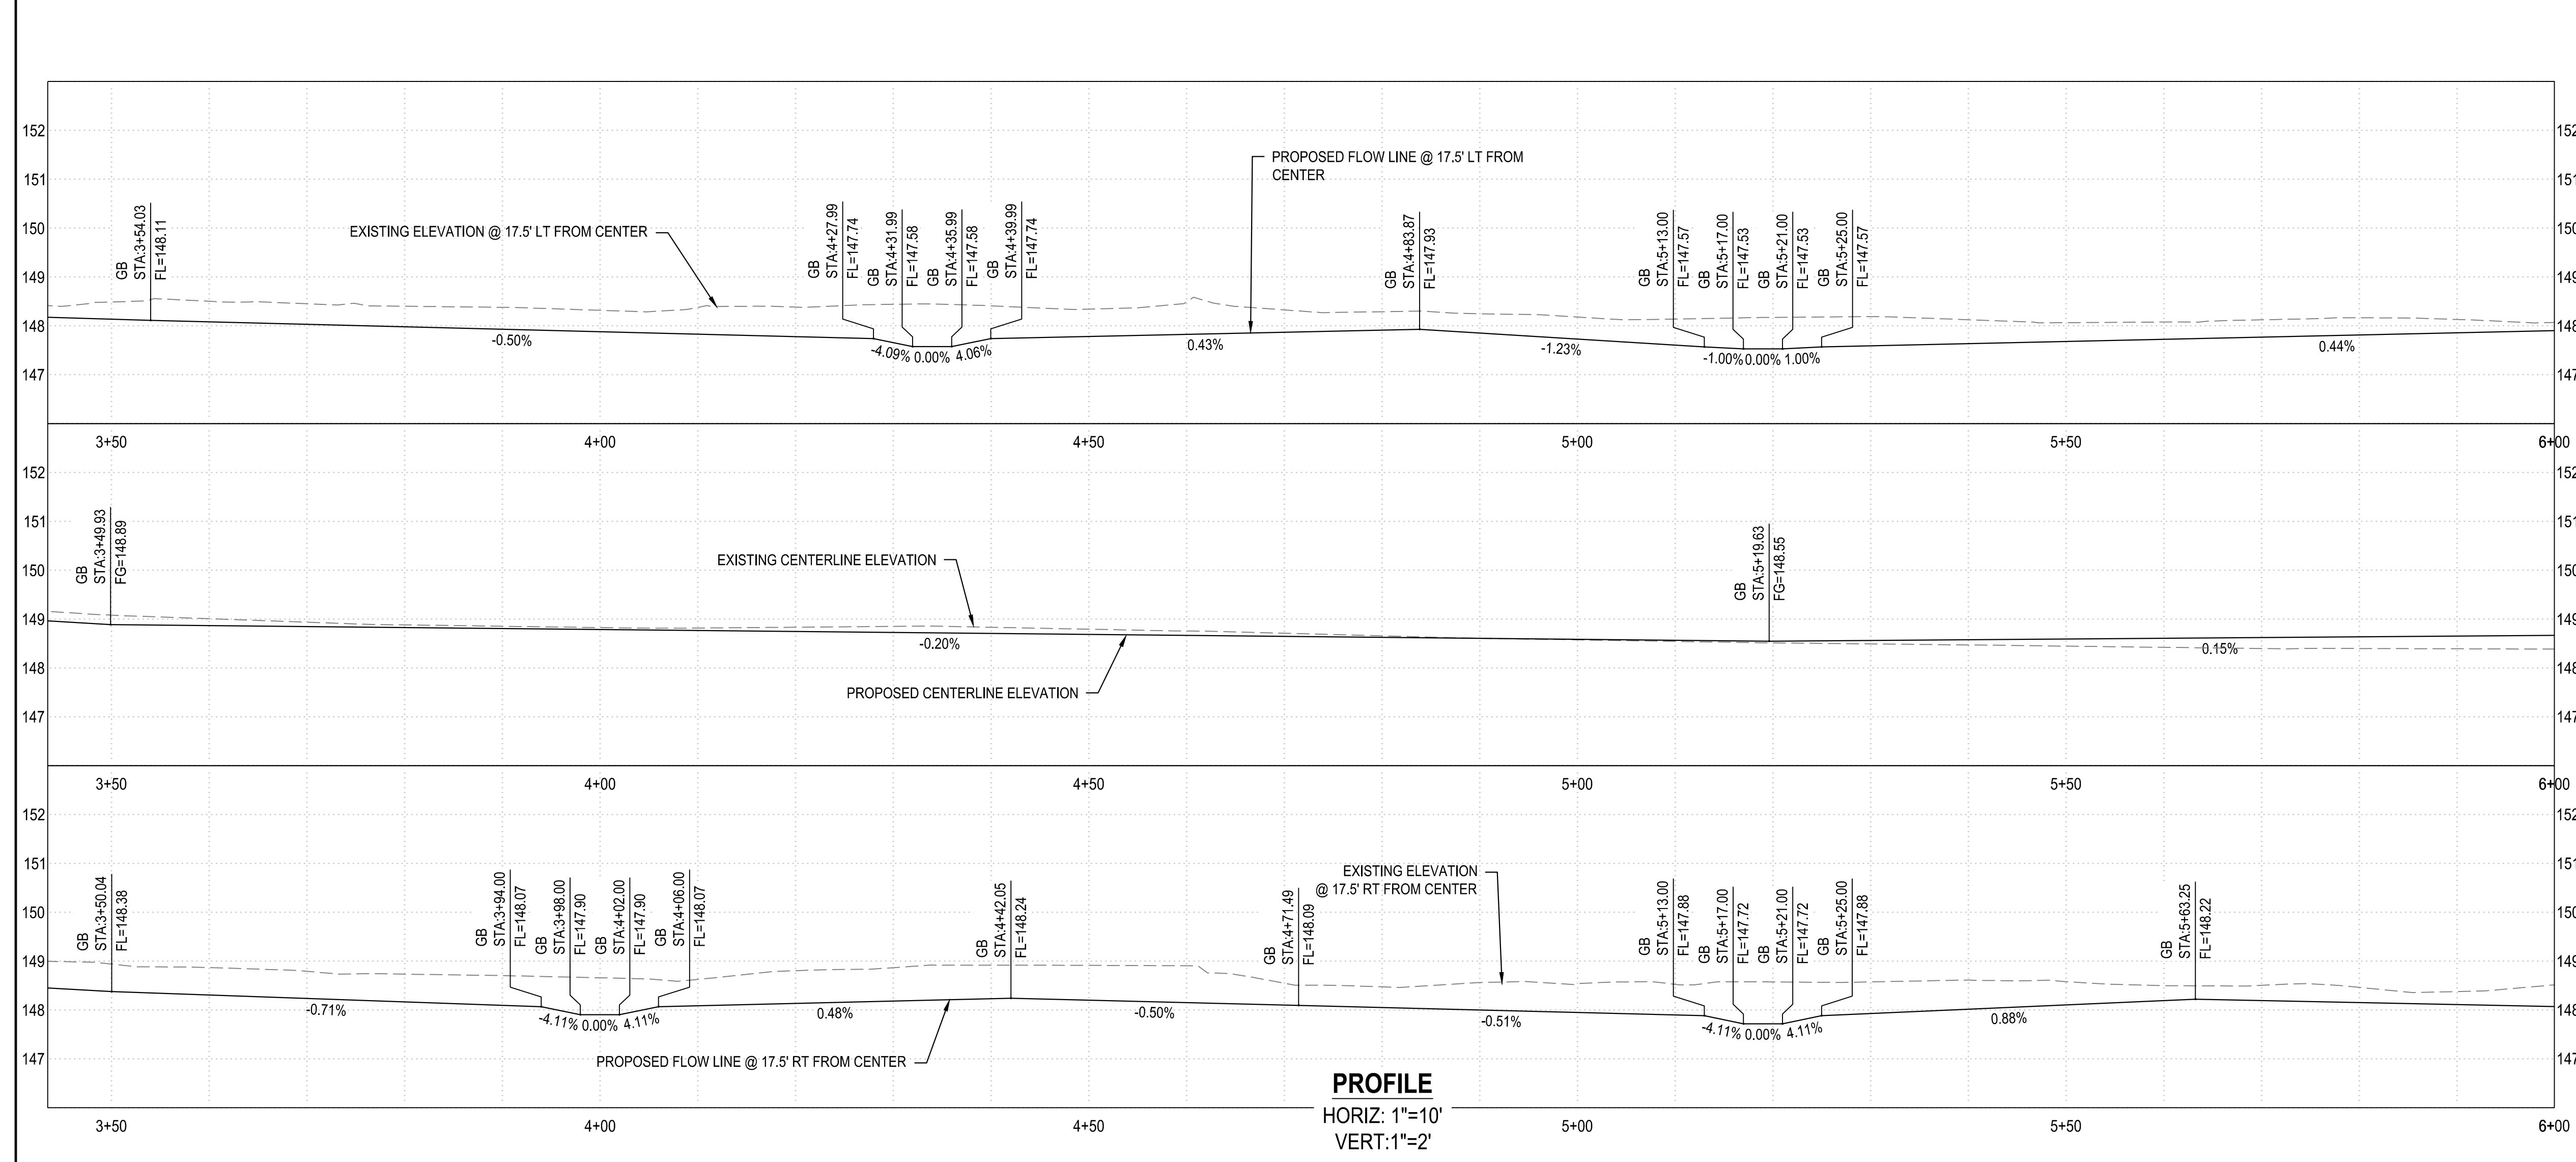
152
151
150
149
148
147

GB
STA:3+54.03
FL=148.11

EXISTING ELEVATION @ 17.5' LT FROM CENTER

GB
STA:4+27.99
FL=147.74
GB
STA:4+31.99
FL=147.58
GB
STA:4+35.99
FL=147.58
GB
STA:4+39.99
FL=147.74

PROPOSED FLOW LINE @ 17.5' LT FROM CENTER

GB
STA:4+83.87
FL=147.93

GB
STA:5+13.00
FL=147.57
GB
STA:5+17.00
FL=147.53
GB
STA:5+21.00
FL=147.53
GB
STA:5+25.00
FL=147.57

-0.50%
-4.09% 0.00% 4.06%
0.43%
-1.23%
-1.00% 0.00% 1.00%
0.44%

152
151
150
149
148
147

3+50
4+00
4+50
5+00
5+50
6+00

152
151
150
149
148
147

GB
STA:3+49.93
FG=148.89

EXISTING CENTERLINE ELEVATION

GB
STA:5+19.63
FG=148.55

-0.20%
0.15%

PROPOSED CENTERLINE ELEVATION

3+50
4+00
4+50
5+00
5+50
6+00

152
151
150
149
148
147

GB
STA:3+50.04
FL=148.38

GB
STA:3+94.00
FL=148.07
GB
STA:3+98.00
FL=147.90
GB
STA:4+02.00
FL=147.90
GB
STA:4+06.00
FL=148.07

GB
STA:4+42.05
FL=148.24

GB
STA:4+71.49
FL=148.09

EXISTING ELEVATION @ 17.5' RT FROM CENTER

GB
STA:5+13.00
FL=147.88
GB
STA:5+17.00
FL=147.72
GB
STA:5+21.00
FL=147.72
GB
STA:5+25.00
FL=147.88

GB
STA:5+63.25
FL=148.22

-0.71%
-4.11% 0.00% 4.11%
0.48%
-0.50%
-0.51%
-4.11% 0.00% 4.11%
0.88%

PROPOSED FLOW LINE @ 17.5' RT FROM CENTER

PROFILE
HORIZ: 1"=10'
VERT:1"=2'

3+50
4+00
4+50
5+00
5+50
6+00